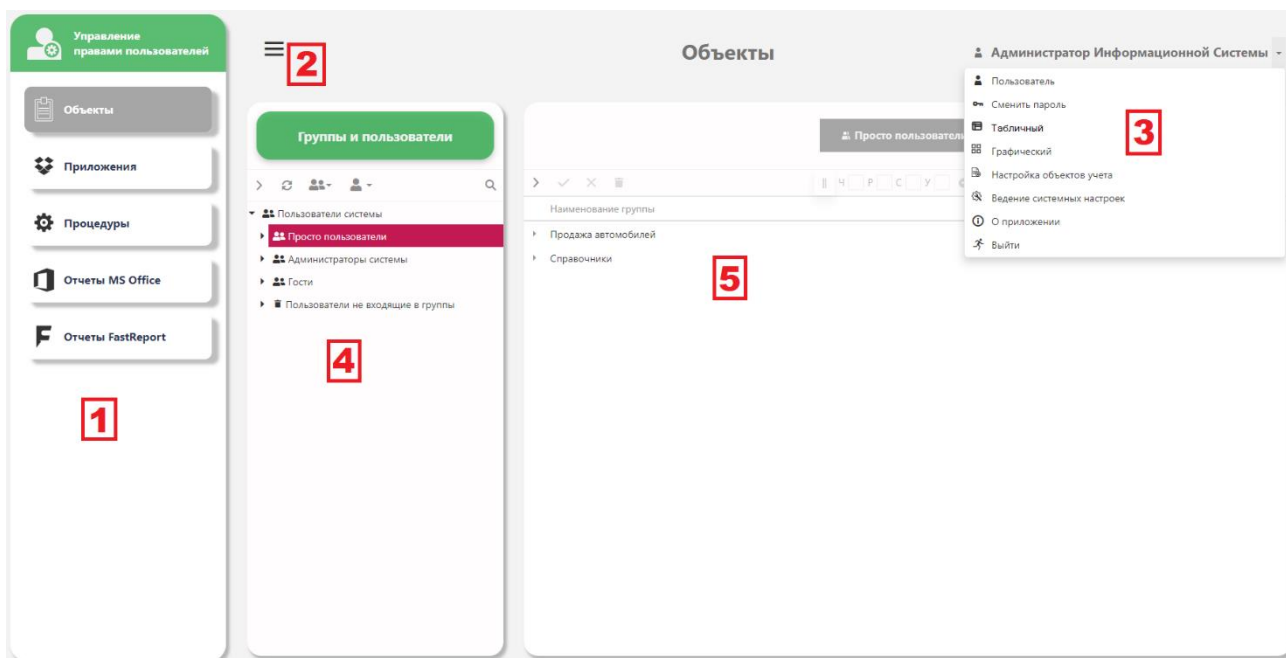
Управление правами пользователей

Объекты

Приложения

Процедуры

Отчеты MS Office

Отчеты FastReport

1

2

Объекты

Администратор Информационной Системы

Пользователь
Сменить пароль
Табличный
Графический
Настройка объектов учета
Ведение системных настроек
О приложении
Выйти

3

Группы и пользователи

Пользователи системы
Просто пользователи
Администраторы системы
Гости
Пользователи не входящие в группы

4

Просто пользовате

Ч Р С У

Наименование группы

Продажа автомобилей
Справочники

5